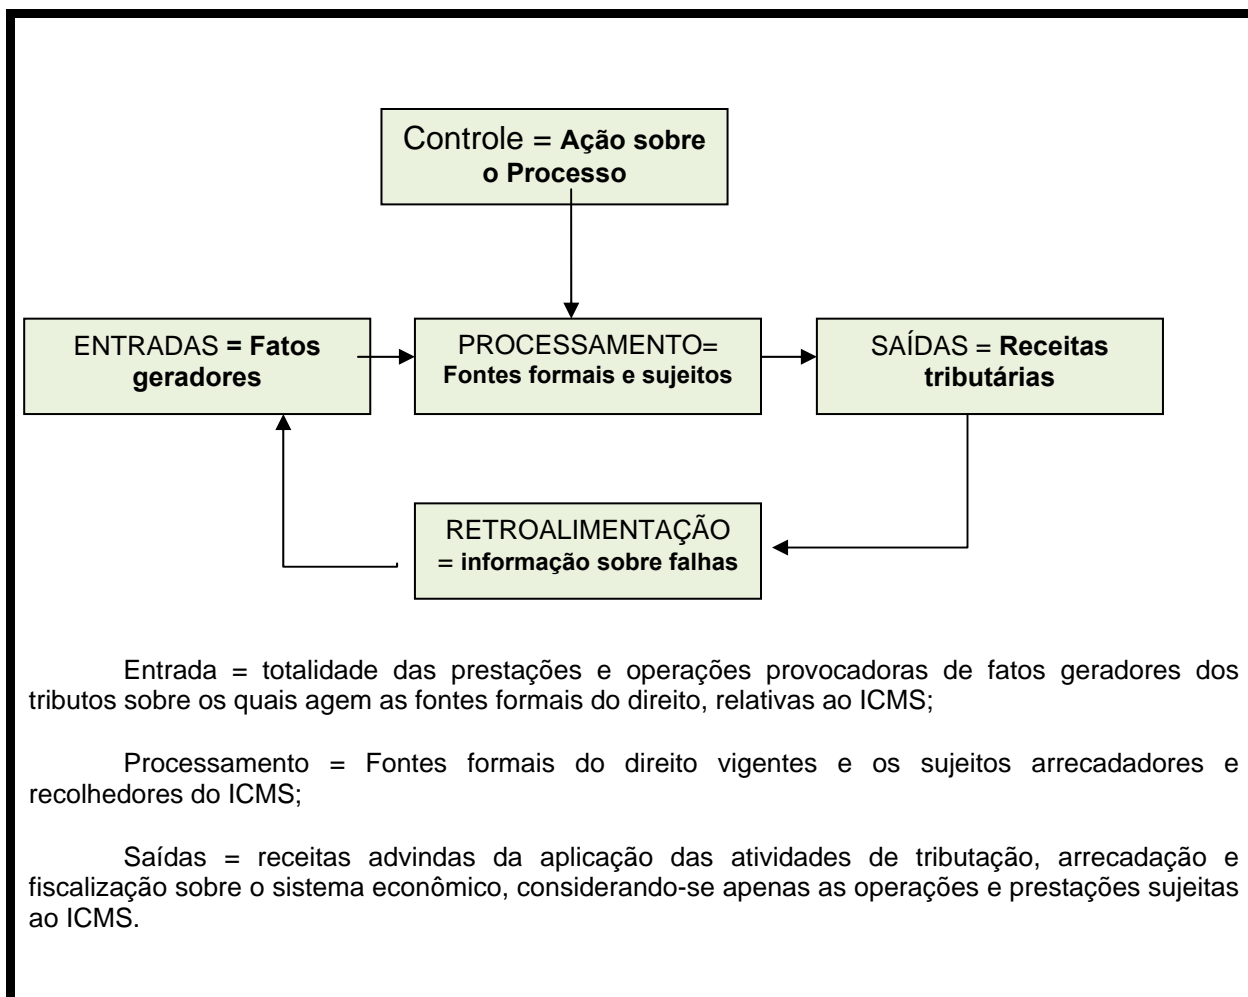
Controle = **Ação sobre o Processo**

ENTRADAS = **Fatos geradores**

PROCESSAMENTO= **Fontes formais e sujeitos**

SAÍDAS = **Receitas tributárias**

RETROALIMENTAÇÃO = **informação sobre falhas**

Entrada = totalidade das prestações e operações provocadoras de fatos geradores dos tributos sobre os quais agem as fontes formais do direito, relativas ao ICMS;

Processamento = Fontes formais do direito vigentes e os sujeitos arrecadadores e recolhedores do ICMS;

Saídas = receitas advindas da aplicação das atividades de tributação, arrecadação e fiscalização sobre o sistema econômico, considerando-se apenas as operações e prestações sujeitas ao ICMS.